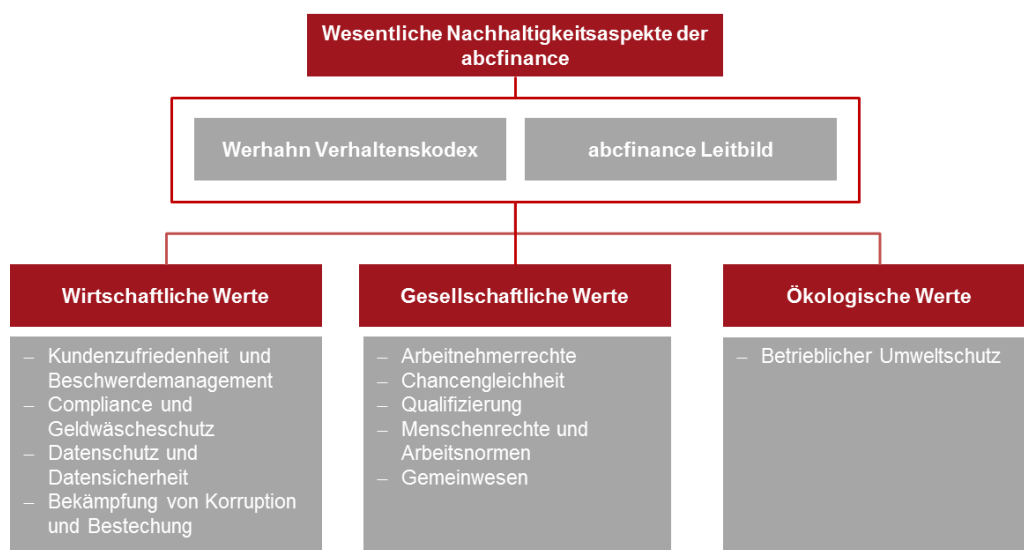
Wesentliche Nachhaltigkeitsaspekte der abcfinance

Werhahn Verhaltenskodex

abcfinance Leitbild

Wirtschaftliche Werte

– Kundenzufriedenheit und Beschwerdemanagement
– Compliance und Geldwäscheschutz
– Datenschutz und Datensicherheit
– Bekämpfung von Korruption und Bestechung

Gesellschaftliche Werte

– Arbeitnehmerrechte
– Chancengleichheit
– Qualifizierung
– Menschenrechte und Arbeitsnormen
– Gemeinwesen

Ökologische Werte

– Betrieblicher Umweltschutz